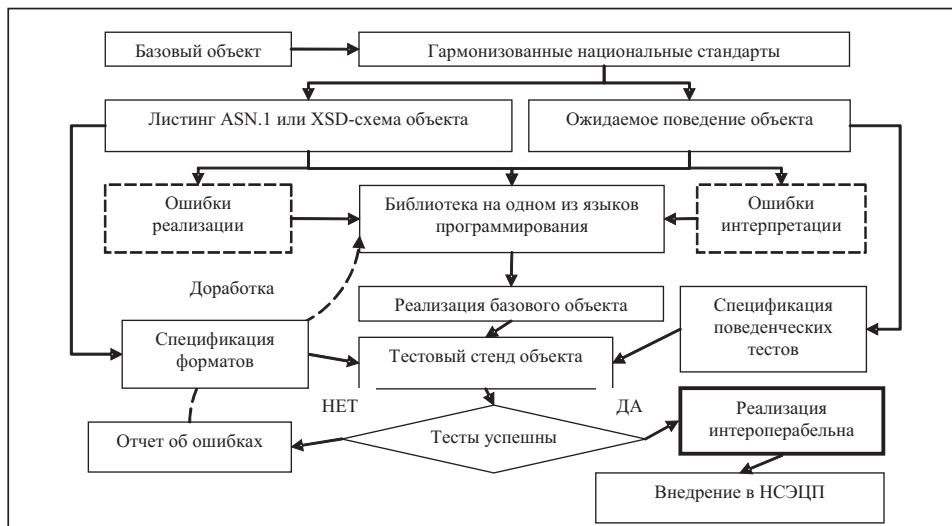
Базовый объект

Гармонизованные национальные стандарты

Листинг ASN.1 или XSD-схема объекта

Ожидаемое поведение объекта

Ошибки реализации

Библиотека на одном из языков программирования

Ошибки интерпретации

Доработка

Реализация базового объекта

Спецификация форматов

Тестовый стенд объекта

Спецификация поведенческих тестов

НЕТ

ДА

Отчет об ошибках

Тесты успешны

Реализация интероперабельна

Внедрение в НСЭЦП